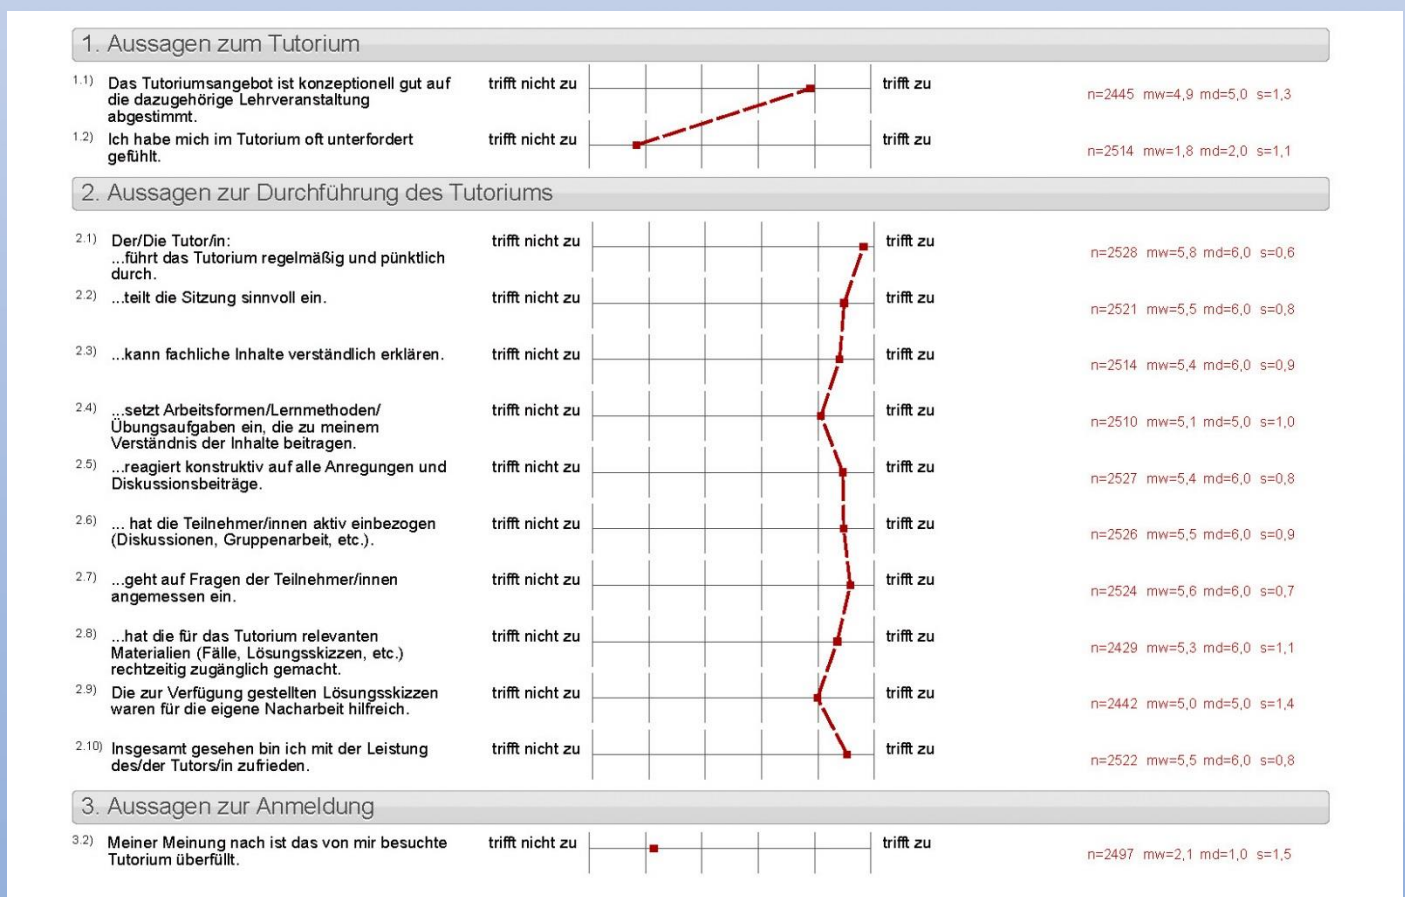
1. Aussagen zum Tutorium

1.1) Das Tutoriumsangebot ist konzeptionell gut auf die dazugehörige Lehrveranstaltung abgestimmt. trifft nicht zu trifft zu n=2445 mw=4,9 md=5,0 s=1,3

1.2) Ich habe mich im Tutorium oft unterfordert gefühlt. trifft nicht zu trifft zu n=2514 mw=1,8 md=2,0 s=1,1

2. Aussagen zur Durchführung des Tutoriums

2.1) Der/Die Tutor/in: ...führt das Tutorium regelmäßig und pünktlich durch. trifft nicht zu trifft zu n=2528 mw=5,8 md=6,0 s=0,6

2.2) ...teilt die Sitzung sinnvoll ein. trifft nicht zu trifft zu n=2521 mw=5,5 md=6,0 s=0,8

2.3) ...kann fachliche Inhalte verständlich erklären. trifft nicht zu trifft zu n=2514 mw=5,4 md=6,0 s=0,9

2.4) ...setzt Arbeitsformen/Lernmethoden/ Übungsaufgaben ein, die zu meinem Verständnis der Inhalte beitragen. trifft nicht zu trifft zu n=2510 mw=5,1 md=5,0 s=1,0

2.5) ...reagiert konstruktiv auf alle Anregungen und Diskussionsbeiträge. trifft nicht zu trifft zu n=2527 mw=5,4 md=6,0 s=0,8

2.6) ... hat die Teilnehmer/innen aktiv einbezogen (Diskussionen, Gruppenarbeit, etc.). trifft nicht zu trifft zu n=2526 mw=5,5 md=6,0 s=0,9

2.7) ...geht auf Fragen der Teilnehmer/innen angemessen ein. trifft nicht zu trifft zu n=2524 mw=5,6 md=6,0 s=0,7

2.8) ...hat die für das Tutorium relevanten Materialien (Fälle, Lösungsskizzen, etc.) rechtzeitig zugänglich gemacht. trifft nicht zu trifft zu n=2429 mw=5,3 md=6,0 s=1,1

2.9) Die zur Verfügung gestellten Lösungsskizzen waren für die eigene Nacharbeit hilfreich. trifft nicht zu trifft zu n=2442 mw=5,0 md=5,0 s=1,4

2.10) Insgesamt gesehen bin ich mit der Leistung des/der Tutors/in zufrieden. trifft nicht zu trifft zu n=2522 mw=5,5 md=6,0 s=0,8

3. Aussagen zur Anmeldung

3.2) Meiner Meinung nach ist das von mir besuchte Tutorium überfüllt. trifft nicht zu trifft zu n=2497 mw=2,1 md=1,0 s=1,5